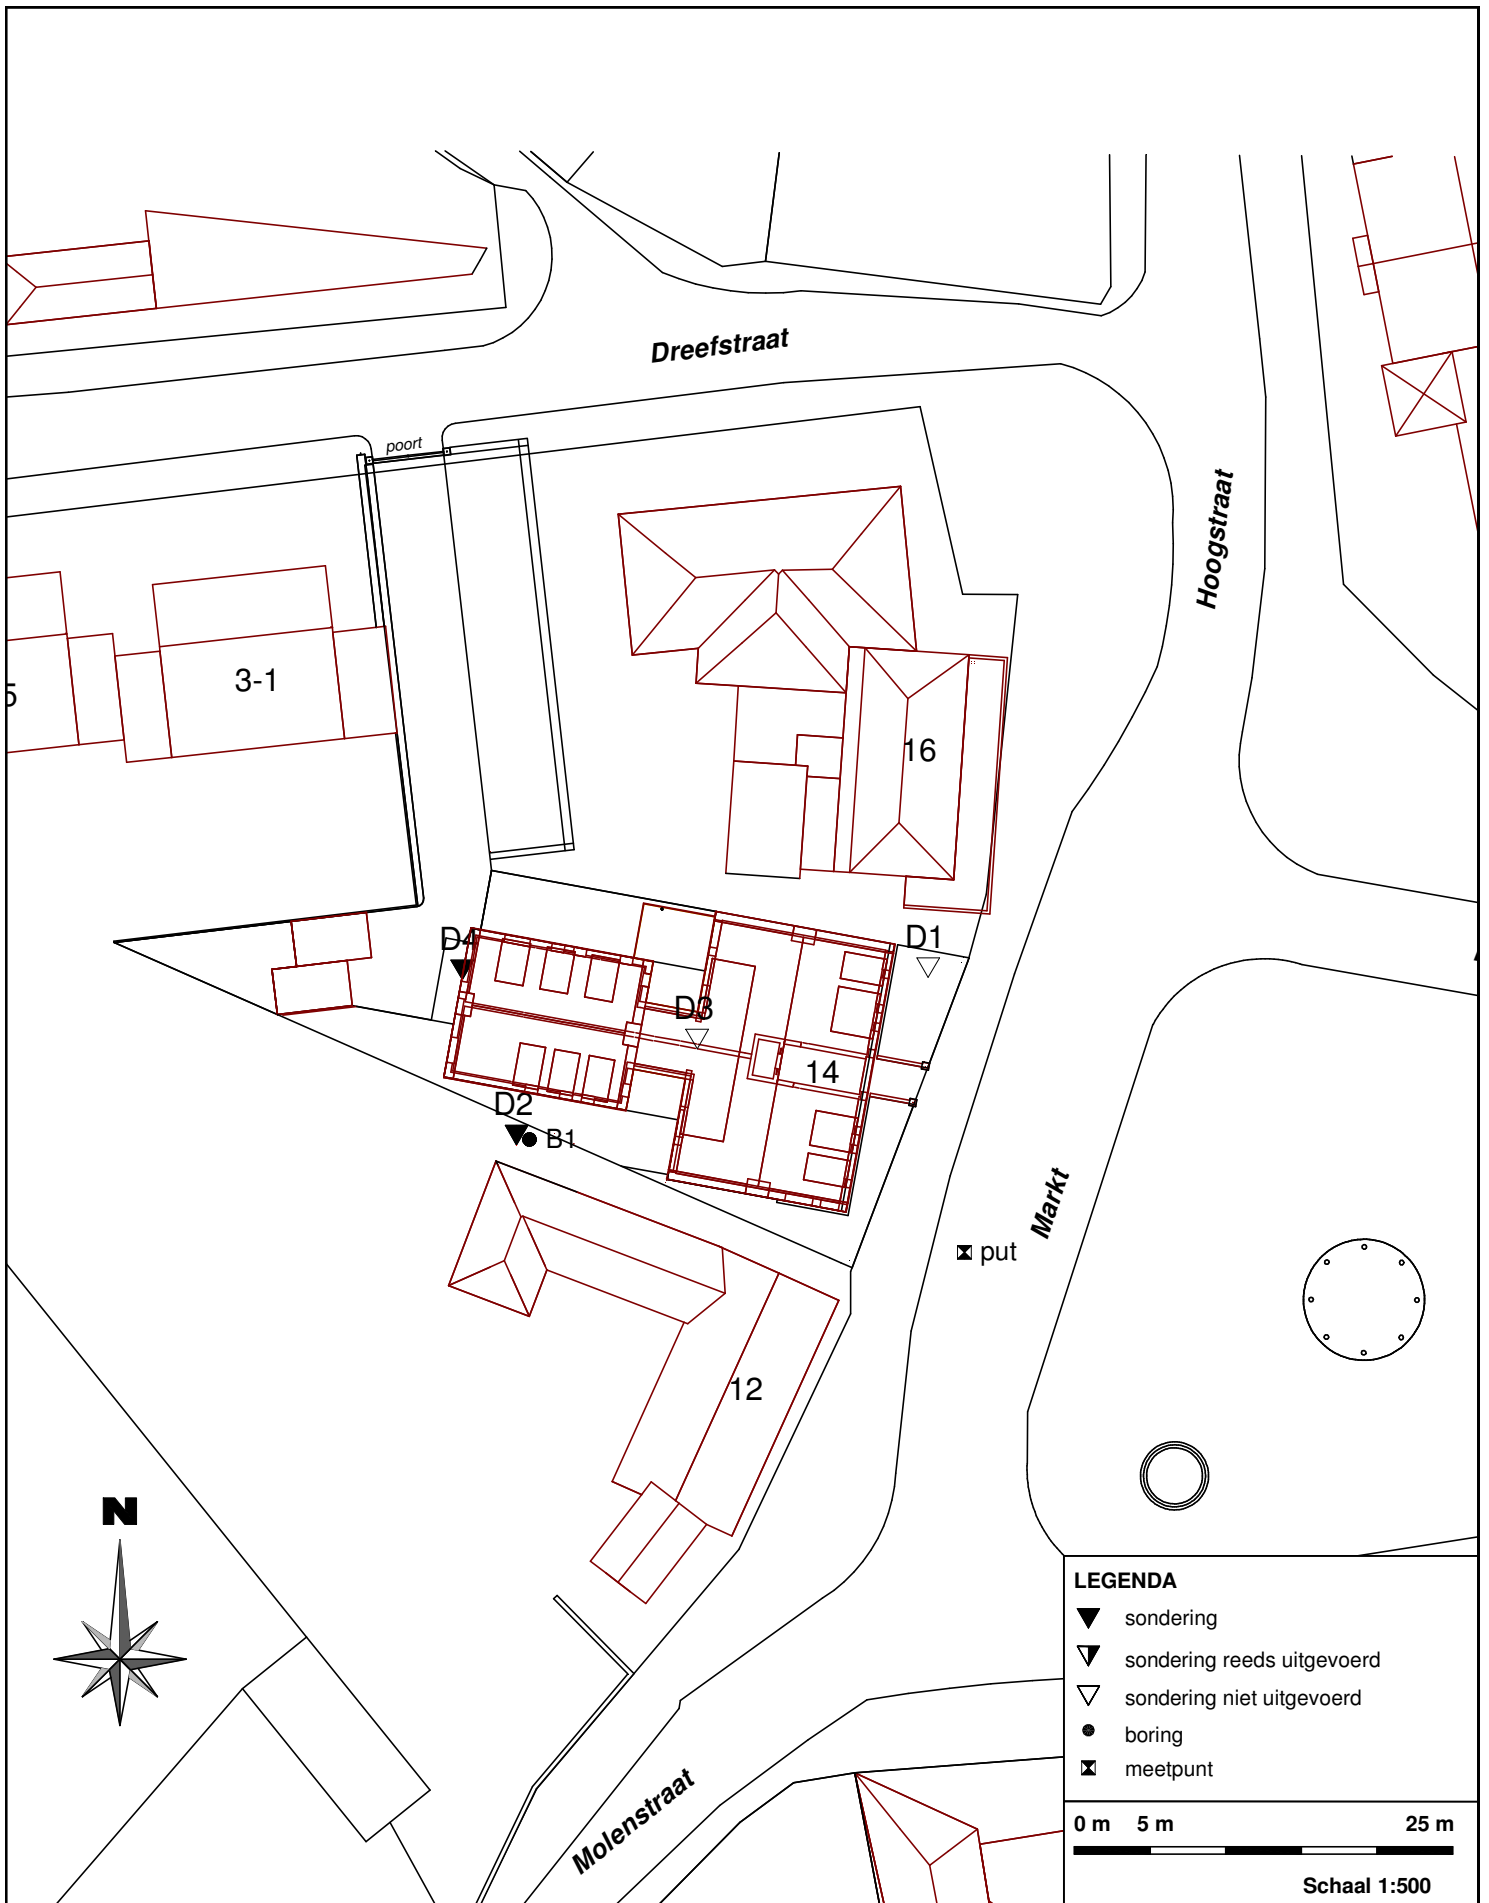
Dreefstraat

poort

Hoogstraat

3-1

5

16

D4

D1

D3

14

D2

B1

put

Markt

12

N

Molenstraat

LEGENDA
sondering
sondering reeds uitgevoerd
sondering niet uitgevoerd
boring
meetpunt

0 m 5 m 25 m
Schaal 1:500